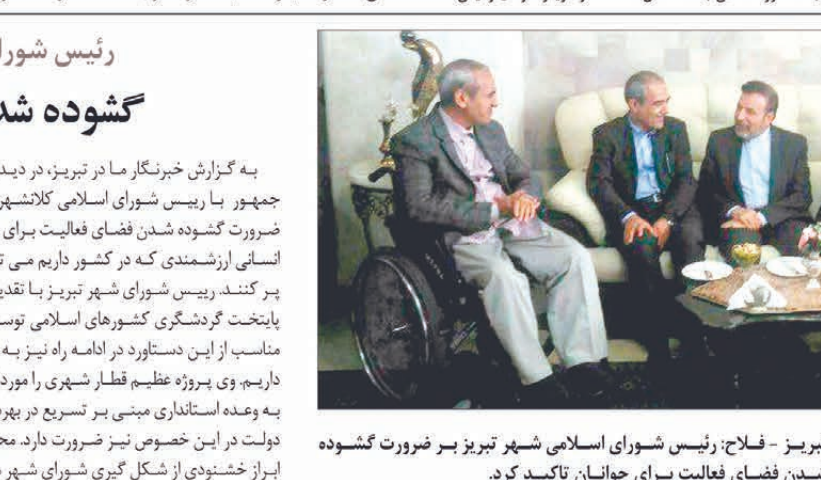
رئیس شورا

گشوده شد

به گزارش خبرنگار ما در تبریز، در دید
جمهور با رییس شورای اسلامی کلانشه
ضرورت گشوده شدن فضای فعالیت برای
انسانی ارزشمندی که در کشور داریم می
پر کنند. رییس شورای شهر تبریز با تقدی
پایتخت گردشگری کشورهای اسلامی توس
مناسب از این دستاورد در ادامه راه نیز به
داریم. وی پروژه عظیم قطار شهری را مورد
به وعده استانداری مبنی بر تسریع در بهر
دولت در این خصوص نیز ضرورت دارد. مح
ابراز خشنودی از شکل گیری شورای شهر

تبریز - فلاح: رئیس شورای اسلامی شهر تبریز بر ضرورت گشوده
شدن فضای فعالیت برای جوانان تاکید کرد.